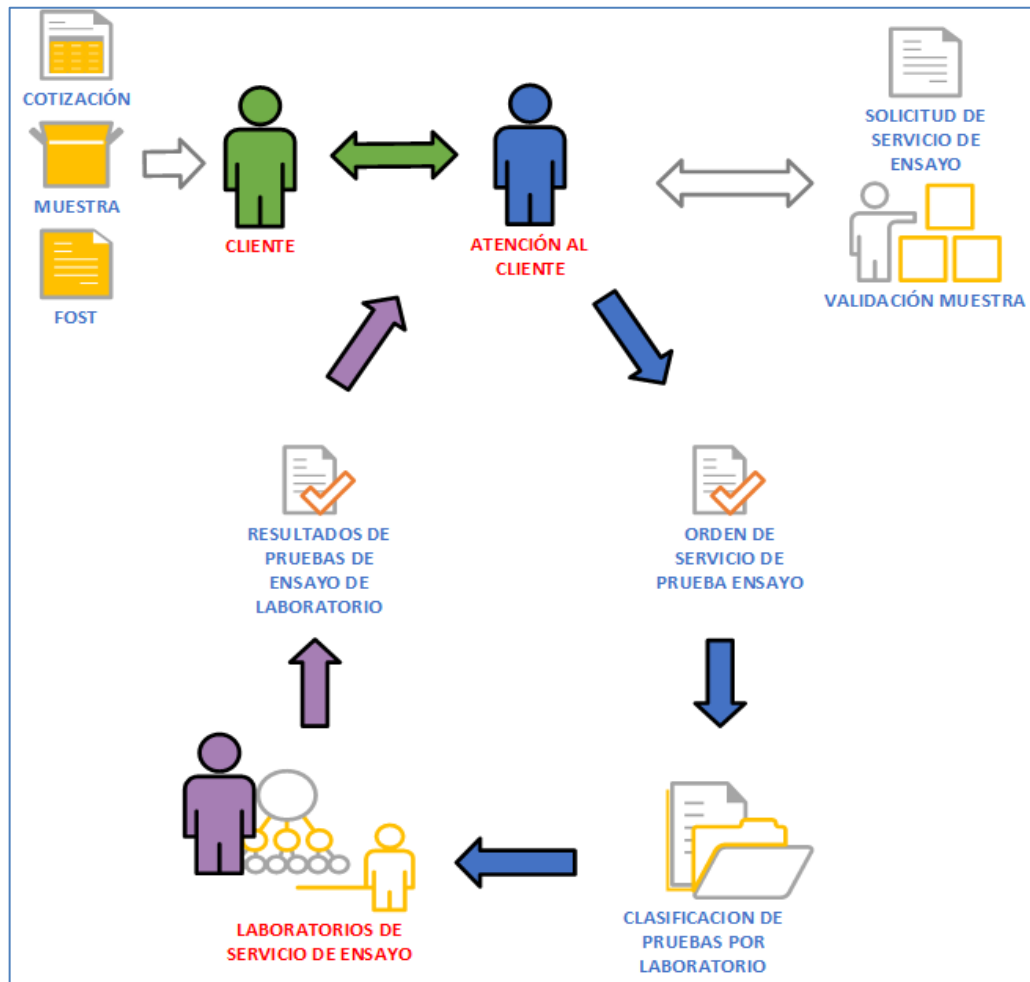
COTIZACIÓN

MUESTRA

FOST

CLIENTE

ATENCIÓN AL CLIENTE

SOLICITUD DE SERVICIO DE ENSAYO

VALIDACIÓN MUESTRA

RESULTADOS DE PRUEBAS DE ENSAYO DE LABORATORIO

ORDEN DE SERVICIO DE PRUEBA ENSAYO

LABORATORIOS DE SERVICIO DE ENSAYO

CLASIFICACION DE PRUEBAS POR LABORATORIO